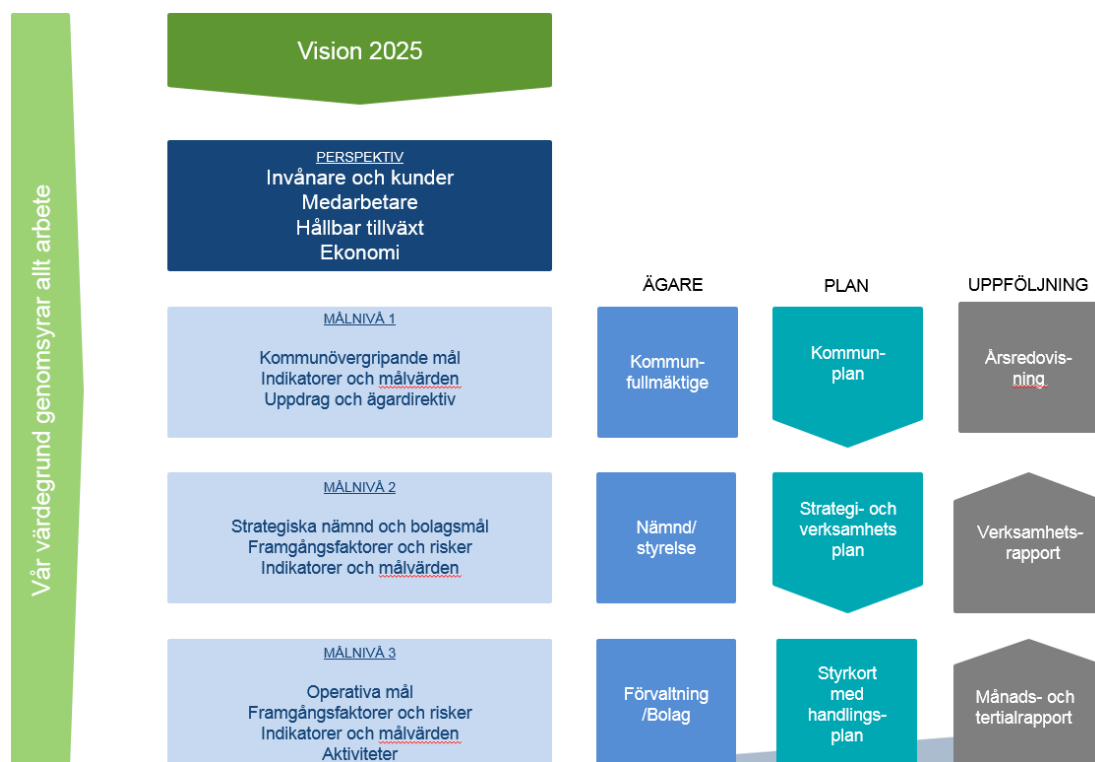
Vår värdegrund genomsyrar allt arbete

Vision 2025

PERSPEKTIV
Invånare och kunder
Medarbetare
Hållbar tillväxt
Ekonomi

ÄGARE

PLAN

UPPFÖLJNING

MÅLNIVÅ 1

Kommunövergripande mål
Indikatorer och målvärden
Uppdrag och ägardirektiv

Kommunfullmäktige

Kommunplan

Årsredovisning

MÅLNIVÅ 2

Strategiska nämnd och bolagsmål
Framgångsfaktorer och risker
Indikatorer och målvärden

Nämnd/ styrelse

Strategi- och verksamhets plan

Verksamhetsrapport

MÅLNIVÅ 3

Operativa mål
Framgångsfaktorer och risker
Indikatorer och målvärden
Aktiviteter

Förvaltning /Bolag

Styrkort med handlingsplan

Månads- och tertialrapport